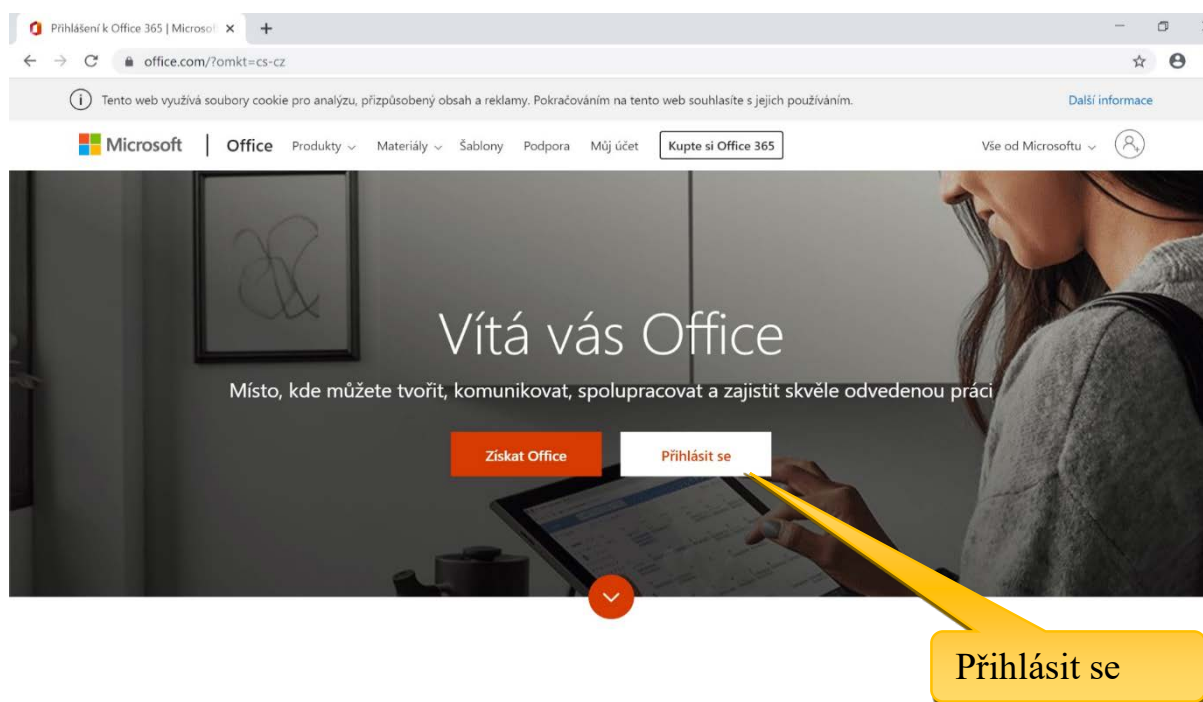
Přihlášení k Office 365 | Microso

office.com/?omkt=cs-cz

Tento web využívá soubory cookie pro analýzu, přizpůsobený obsah a reklamy. Pokračováním na tento web souhlasíte s jejich používáním.

Další informace

Microsoft | Office Produkty Materiály Šablony Podpora Můj účet Kupte si Office 365

Vše od Microsoftu

Vítá vás Office

Místo, kde můžete tvořit, komunikovat, spolupracovat a zajistit skvěle odvedenou práci

Získat Office

Přihlásit se

Přihlásit se